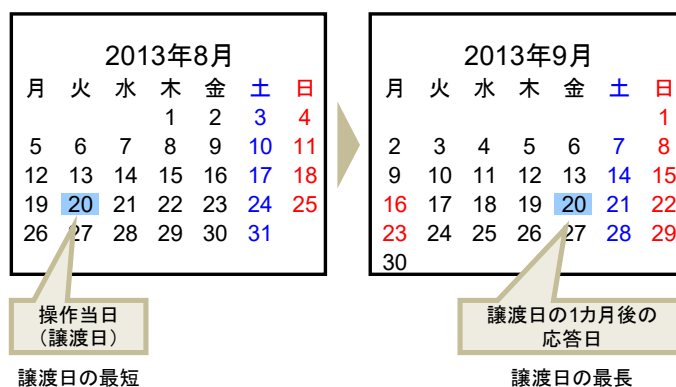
2013年8月

| 月 | 火 | 水 | 木 | 金 | 土 | 日 |
|---|---|---|---|---|---|---|
| | | | 1 | 2 | 3 | 4 |
| 5 | 6 | 7 | 8 | 9 | 10 | 11 |
| 12 | 13 | 14 | 15 | 16 | 17 | 18 |
| 19 | 20 | 21 | 22 | 23 | 24 | 25 |
| 26 | 27 | 28 | 29 | 30 | 31 | |

操作当日
（譲渡日）

譲渡日の最短

2013年9月

| 月 | 火 | 水 | 木 | 金 | 土 | 日 |
|---|---|---|---|---|---|---|
| | | | | | | 1 |
| 2 | 3 | 4 | 5 | 6 | 7 | 8 |
| 9 | 10 | 11 | 12 | 13 | 14 | 15 |
| 16 | 17 | 18 | 19 | 20 | 21 | 22 |
| 23 | 24 | 25 | 26 | 27 | 28 | 29 |
| 30 | | | | | | |

譲渡日の1カ月後の
応答日

譲渡日の最長